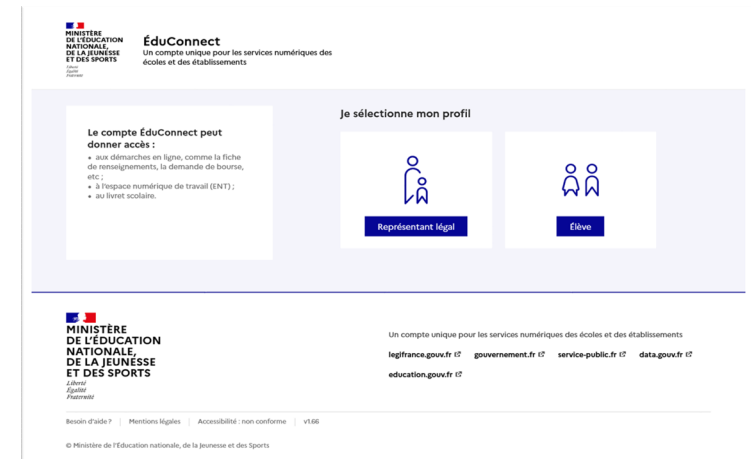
MINISTÈRE DE L'ÉDUCATION NATIONALE, DE LA JEUNESSE ET DES SPORTS
Liberté
Égalité
Fraternité

ÉduConnect
Un compte unique pour les services numériques des écoles et des établissements

Le compte ÉduConnect peut donner accès :
• aux démarches en ligne, comme la fiche de renseignements, la demande de bourse, etc ;
• à l'espace numérique de travail (ENT) ;
• au livret scolaire.

Je sélectionne mon profil

Représentant légal

Élève

MINISTÈRE DE L'ÉDUCATION NATIONALE, DE LA JEUNESSE ET DES SPORTS
Liberté
Égalité
Fraternité

Un compte unique pour les services numériques des écoles et des établissements

legifrance.gouv.fr   gouvernement.fr   service-public.fr   data.gouv.fr

education.gouv.fr

Besoin d'aide ? | Mentions légales | Accessibilité : non conforme | v1.66

© Ministère de l'Education nationale, de la Jeunesse et des Sports